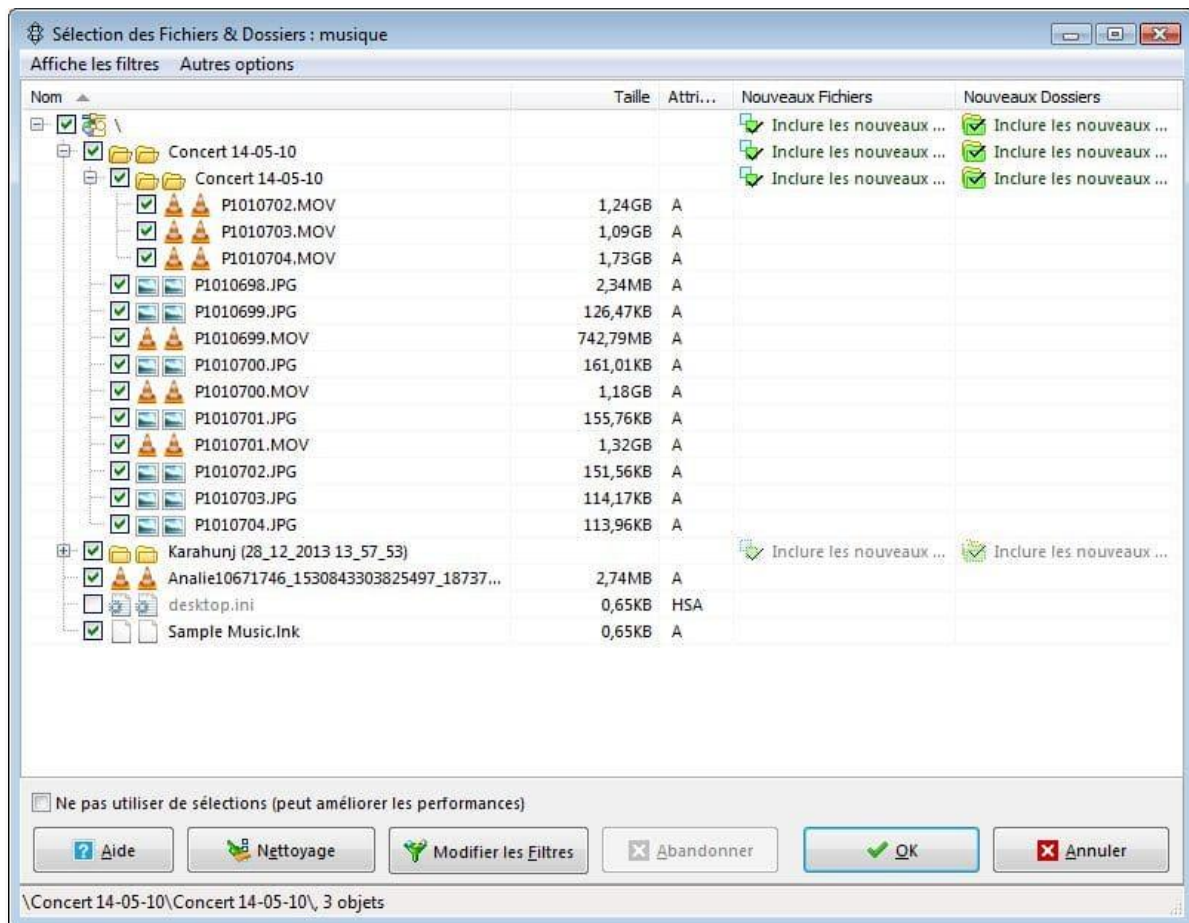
Sélection des Fichiers & Dossiers : musique

Affiche les filtres Autres options

| Nom | Taille | Attri... | Nouveaux Fichiers | Nouveaux Dossiers |
|---|---|---|---|---|
| \ | | | Inclure les nouveaux ... | Inclure les nouveaux ... |
| Concert 14-05-10 | | | Inclure les nouveaux ... | Inclure les nouveaux ... |
| Concert 14-05-10 | | | Inclure les nouveaux ... | Inclure les nouveaux ... |
| P1010702.MOV | 1,24GB | A | | |
| P1010703.MOV | 1,09GB | A | | |
| P1010704.MOV | 1,73GB | A | | |
| P1010698.JPG | 2,34MB | A | | |
| P1010699.JPG | 126,47KB | A | | |
| P1010699.MOV | 742,79MB | A | | |
| P1010700.JPG | 161,01KB | A | | |
| P1010700.MOV | 1,18GB | A | | |
| P1010701.JPG | 155,76KB | A | | |
| P1010701.MOV | 1,32GB | A | | |
| P1010702.JPG | 151,56KB | A | | |
| P1010703.JPG | 114,17KB | A | | |
| P1010704.JPG | 113,96KB | A | | |
| Karahunj (28_12_2013 13_57_53) | | | Inclure les nouveaux ... | Inclure les nouveaux ... |
| Analie10671746_1530843303825497_18737... | 2,74MB | A | | |
| desktop.ini | 0,65KB | HSA | | |
| Sample Music.lnk | 0,65KB | A | | |

Ne pas utiliser de sélections (peut améliorer les performances)

Aide Nettoyage Modifier les Filtres Abandonner OK Annuler

\Concert 14-05-10\Concert 14-05-10\, 3 objets